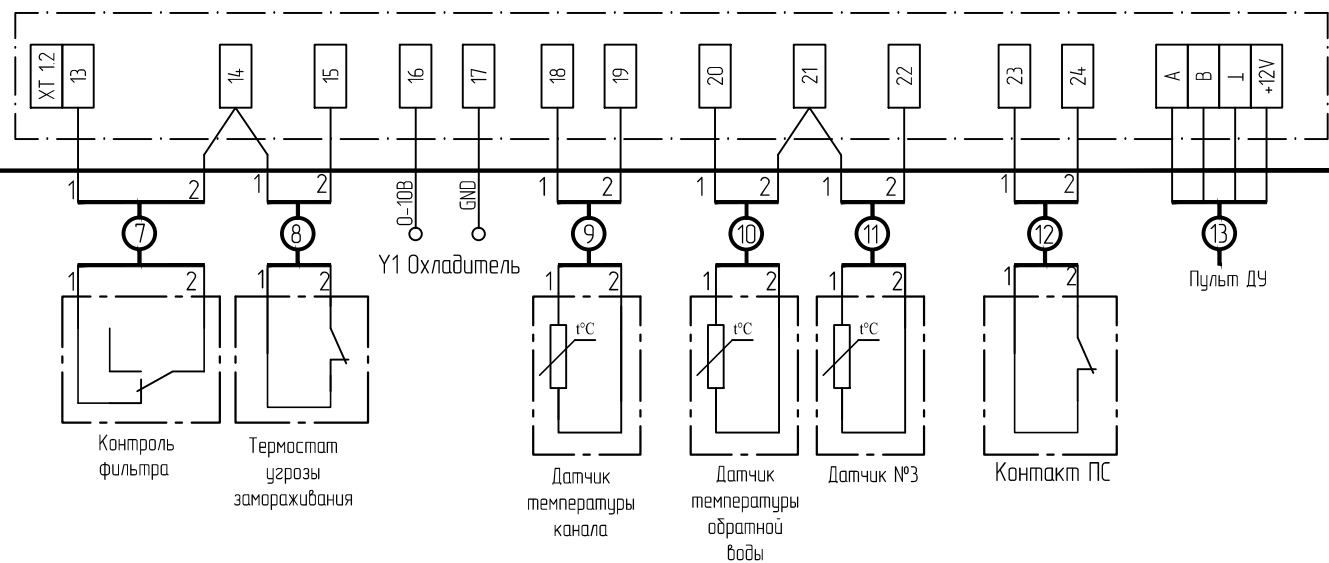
XT 1.2 13 14 15 16 17 18 19 20 21 22 23 24 A B ⊥ +12V

1 2 1 2 1 2 1 2 1 2 1 2

0-10В GND

7 8 9 10 11 12 13

Y1 Охладитель

Пульт ДУ

1 2 1 2 1 2 1 2 1 2 1 2

t°C t°C t°C

Контроль фильтра

Термостат угрозы замораживания

Датчик температуры канала

Датчик температуры обратной воды

Датчик №3

Контакт ПС